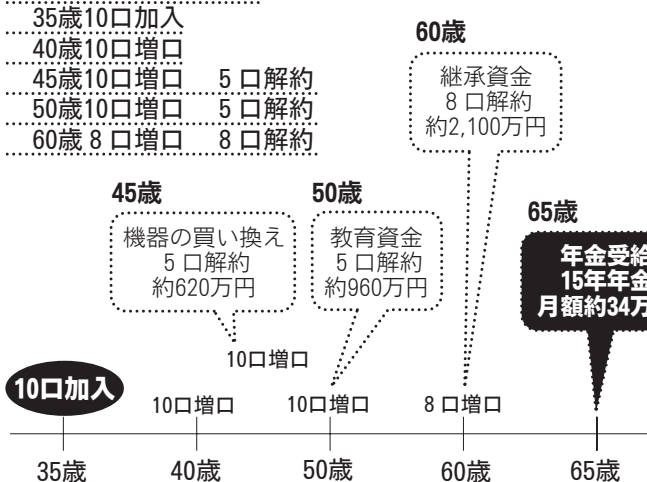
35歳10口加入
40歳10口増口
45歳10口増口　5口解約
50歳10口増口　5口解約
60歳8口増口　8口解約

60歳
継承資金
8口解約
約2,100万円

45歳
機器の買い換え
5口解約
約620万円

50歳
教育資金
5口解約
約960万円

65歳
年金受給
15年年金
月額約34万

10口増口

10口加入
10口増口
10口増口
8口増口

35歳
40歳
50歳
60歳
65歳